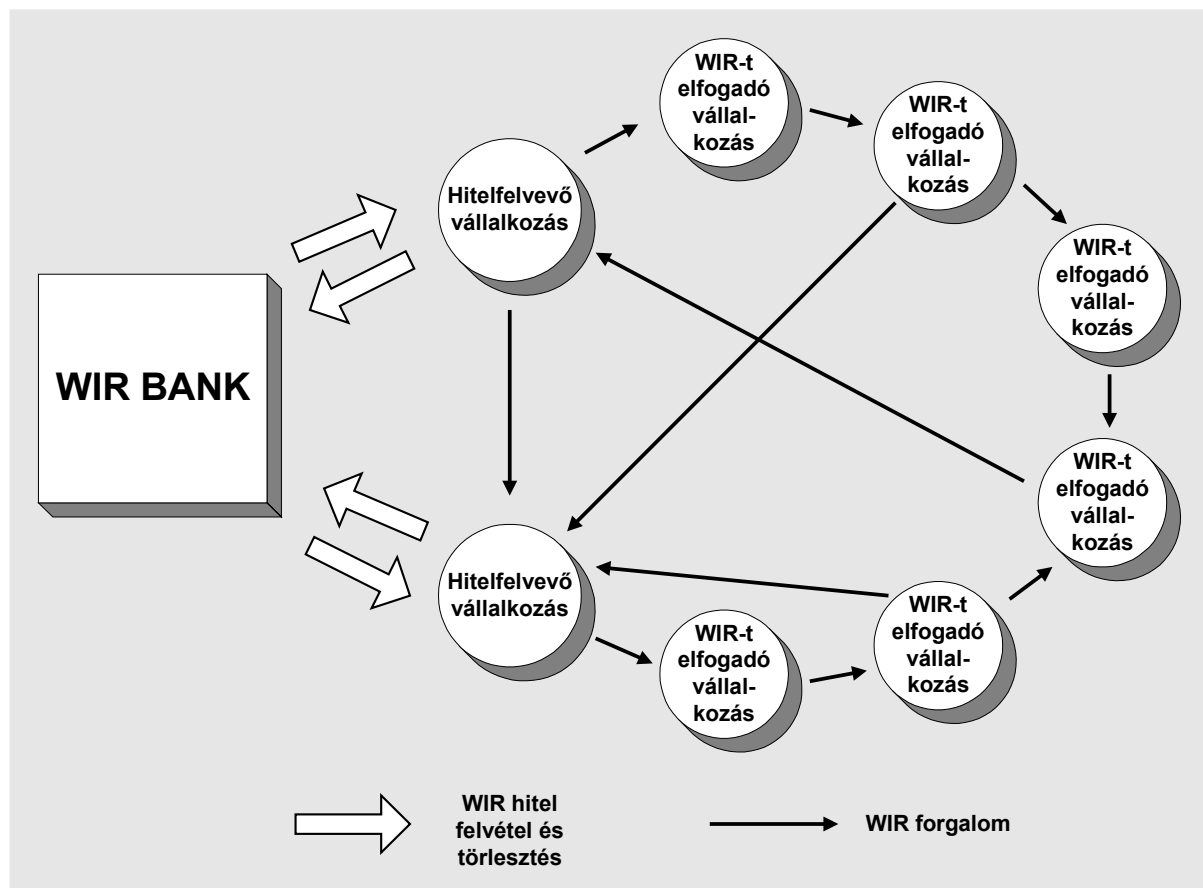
WIR-t elfogadó vállalkozás

WIR-t elfogadó vállalkozás

Hitelfelvevő vállalkozás

WIR-t elfogadó vállalkozás

WIR BANK

WIR-t elfogadó vállalkozás

Hitelfelvevő vállalkozás

WIR-t elfogadó vállalkozás

WIR-t elfogadó vállalkozás

WIR hitel felvétel és törlesztés

WIR forgalom